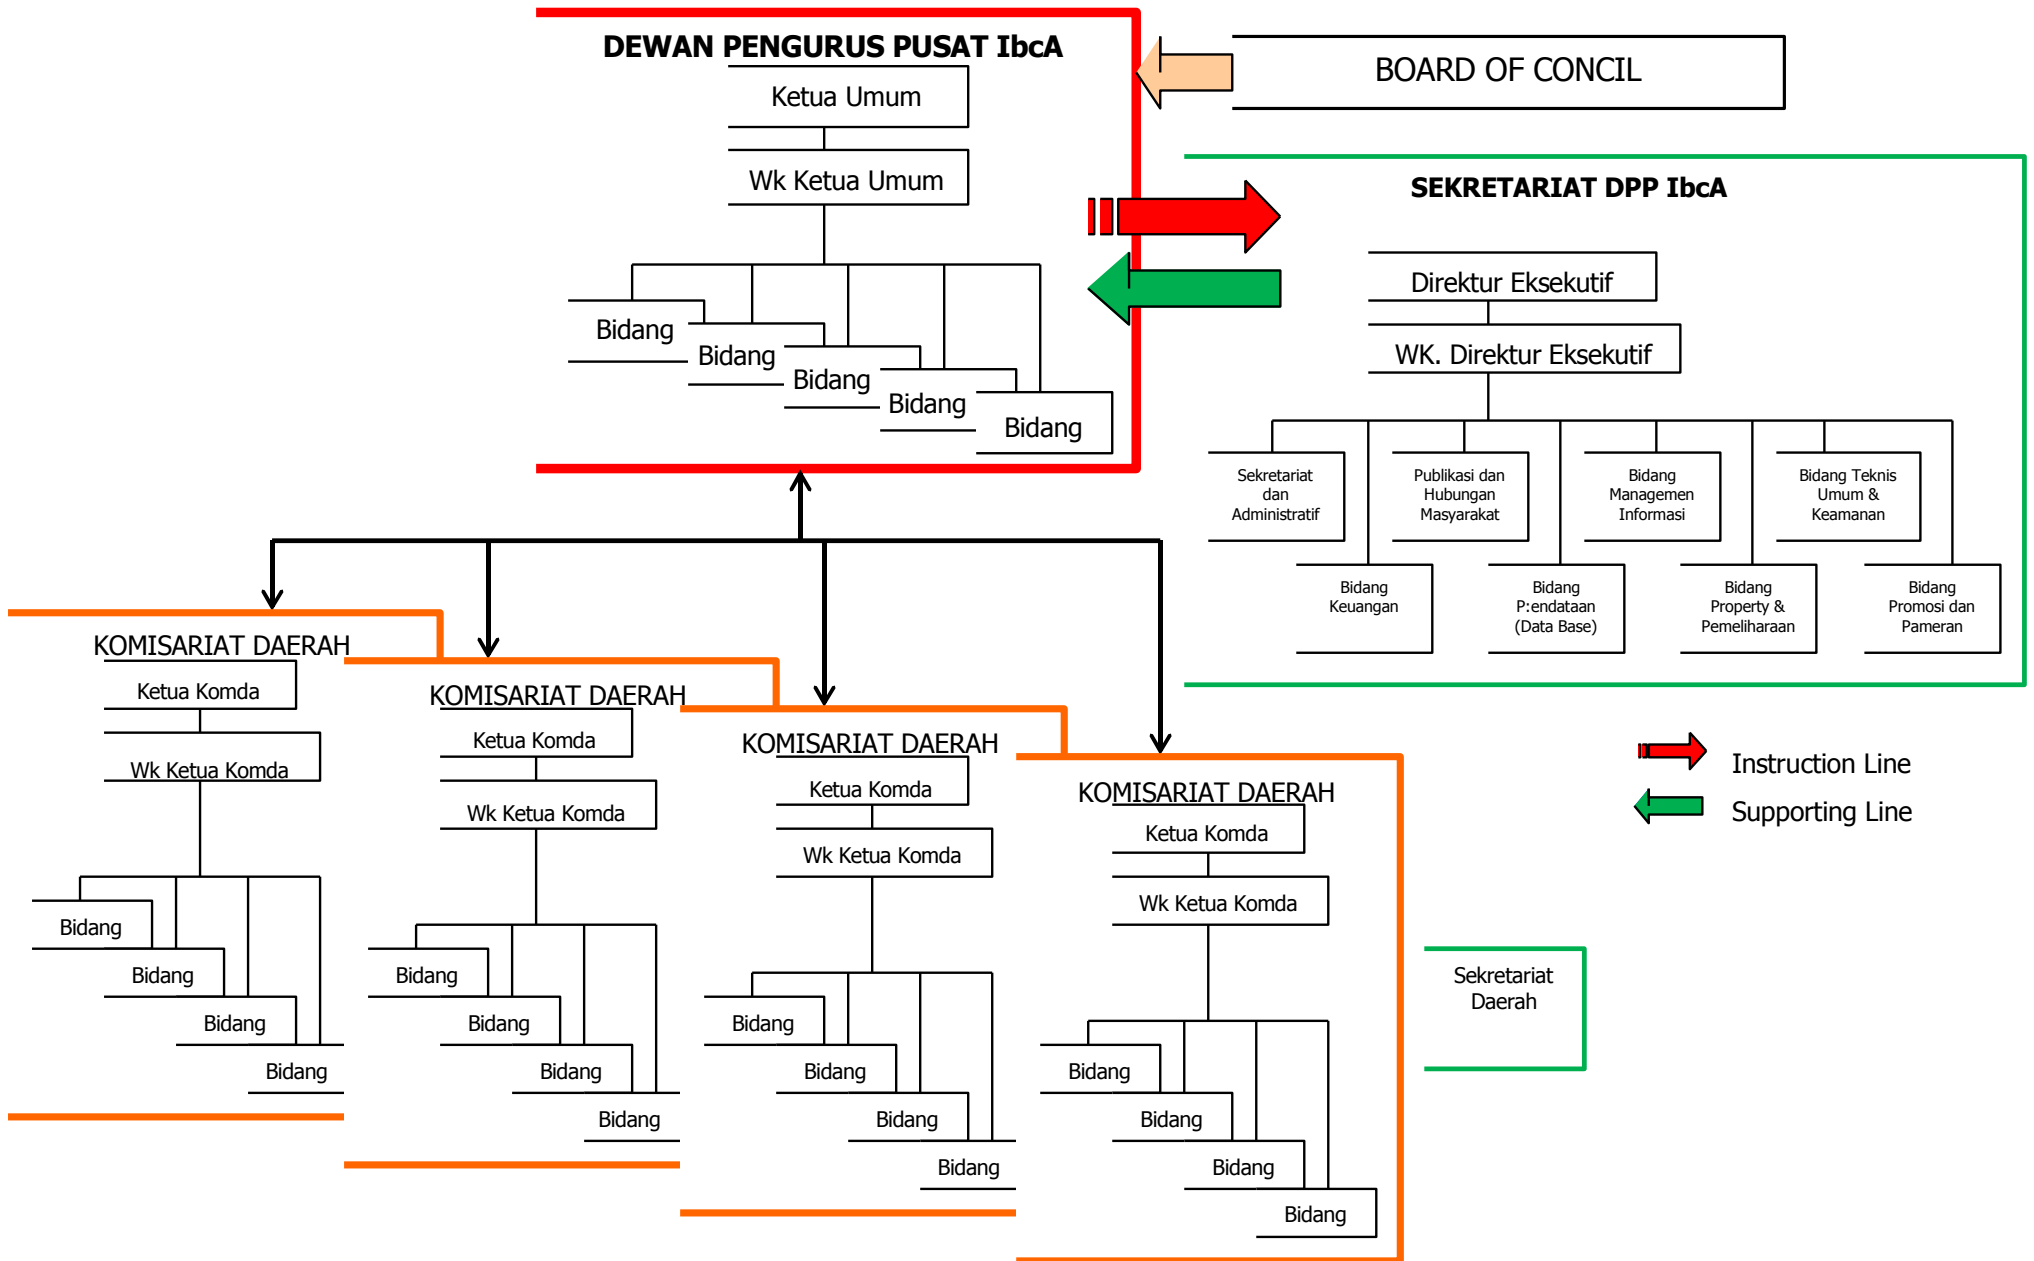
DEWAN PENGURUS PUSAT IbcA

Ketua Umum

Wk Ketua Umum

Bidang

Bidang

Bidang

Bidang

Bidang

BOARD OF CONCIL

SEKRETARIAT DPP IbcA

Direktur Eksekutif

WK. Direktur Eksekutif

Sekretariat dan Administratif

Publikasi dan Hubungan Masyarakat

Bidang Managemen Informasi

Bidang Teknis Umum & Keamanan

Bidang Keuangan

Bidang P:endataan (Data Base)

Bidang Property & Pemeliharaan

Bidang Promosi dan Pameran

Instruction Line

Supporting Line

KOMISARIAT DAERAH

Ketua Komda

Wk Ketua Komda

Bidang

Bidang

Bidang

Bidang

KOMISARIAT DAERAH

Ketua Komda

Wk Ketua Komda

Bidang

Bidang

Bidang

Bidang

KOMISARIAT DAERAH

Ketua Komda

Wk Ketua Komda

Bidang

Bidang

Bidang

Bidang

KOMISARIAT DAERAH

Ketua Komda

Wk Ketua Komda

Bidang

Bidang

Bidang

Bidang

Sekretariat Daerah